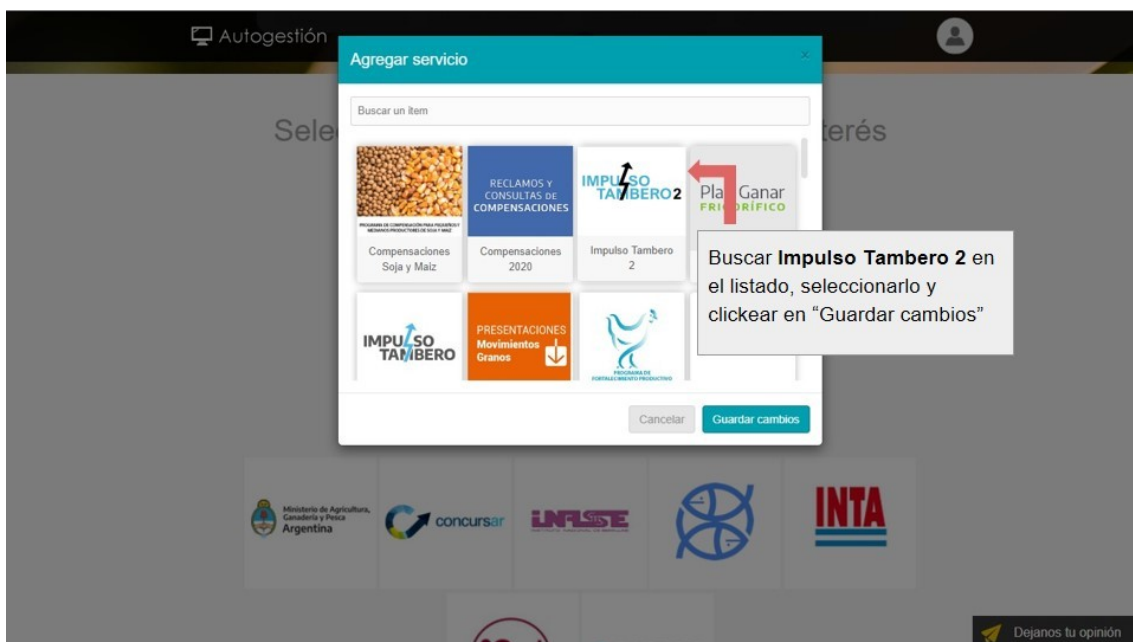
Autogestión

Sele terés

Agregar servicio

×

Buscar un ítem

PROGRAMA DE COMPENSACIÓN PARA PEQUEÑOS Y MEDIANOS PRODUCTORES DE SOJA Y MAÍZ

Compensaciones Soja y Maíz

RECLAMOS Y CONSULTAS DE COMPENSACIONES

Compensaciones 2020

IMPULSO TAMBERO 2

Impulso Tambero 2

Pla Ganar FRI ORÍFICO

Buscar **Impulso Tambero 2** en el listado, seleccionarlo y clickear en “Guardar cambios”

IMPULSO TAMBERO

PRESENTACIONES Movimientos Granos

PROGRAMA DE FORTALECIMIENTO PRODUCTIVO

Cancelar

Guardar cambios

Ministerio de Agricultura, Ganadería y Pesca Argentina

concursar

INALEI

INTA

Dejanos tu opinión